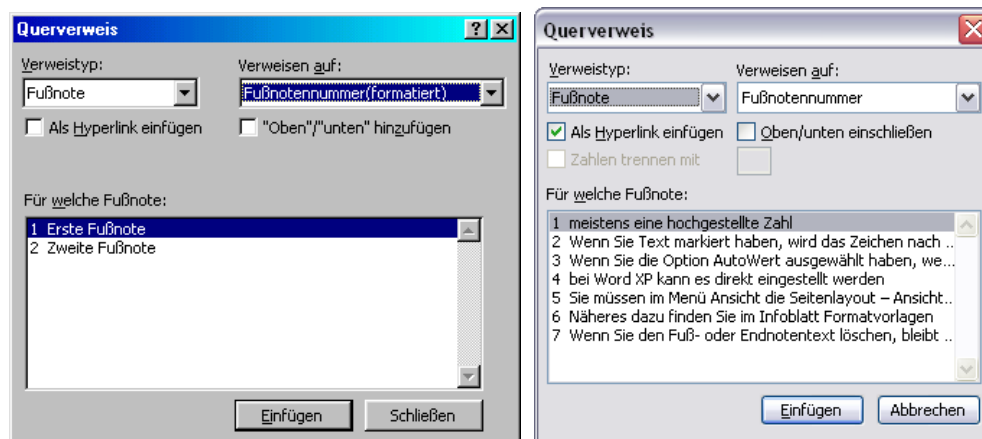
Querverweis

?

Verweistyp:

Fußnote

Verweisen auf:

Fußnotennummer(formatiert)

Als Hyperlink einfügen

"Oben"/"unten" hinzufügen

Für welche Fußnote:

1 Erste Fußnote
2 Zweite Fußnote

Einfügen

Schließen

Querverweis

Verweistyp:

Fußnote

Verweisen auf:

Fußnotennummer

Als Hyperlink einfügen

Oben/unten einschließen

Zahlen trennen mit

Für welche Fußnote:

1 meistens eine hochgestellte Zahl
2 Wenn Sie Text markiert haben, wird das Zeichen nach ...
3 Wenn Sie die Option AutoWert ausgewählt haben, we...
4 bei Word XP kann es direkt eingestellt werden
5 Sie müssen im Menü Ansicht die Seitenlayout – Ansicht...
6 Näheres dazu finden Sie im Infoblatt Formatvorlagen
7 Wenn Sie den Fuß- oder Endnotentext löschen, bleibt ...

Einfügen

Abbrechen